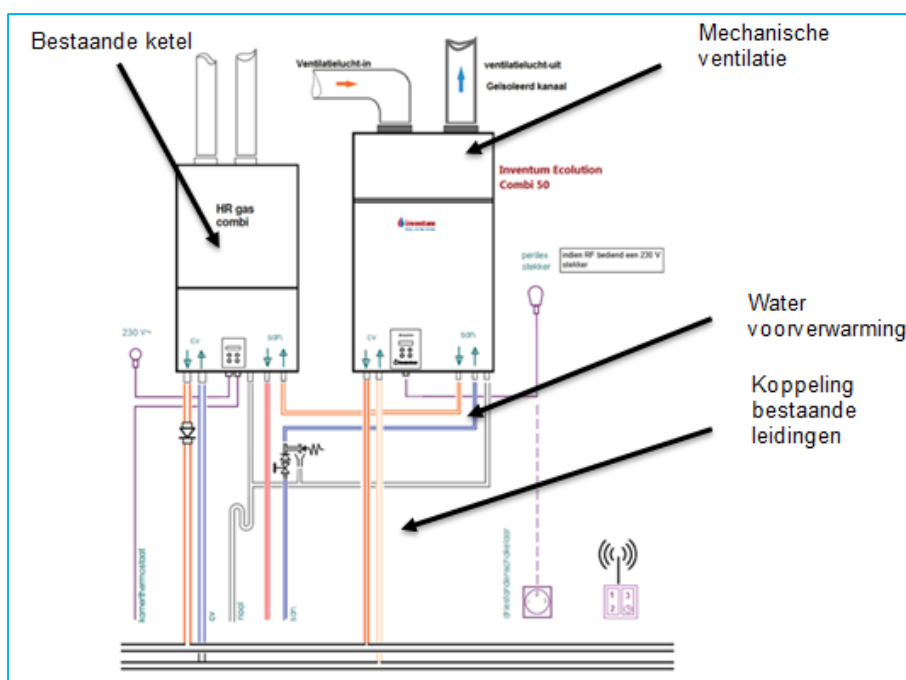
Bestaande ketel

Ventilatielucht-in

ventilatielucht-uit

Geïsoleerd kanaal

Mechanische ventilatie

HR gas combi

Inventum Ecolution Combi 50

inventum

perilex stekker

indien RF bediend een 230 V stekker

Water voorverwarming

230 V~

cv

san.

cv

san.

Koppeling bestaande leidingen

kamerthermostaat

cv

riool

san.

driestandenschakelaar

1 2 3